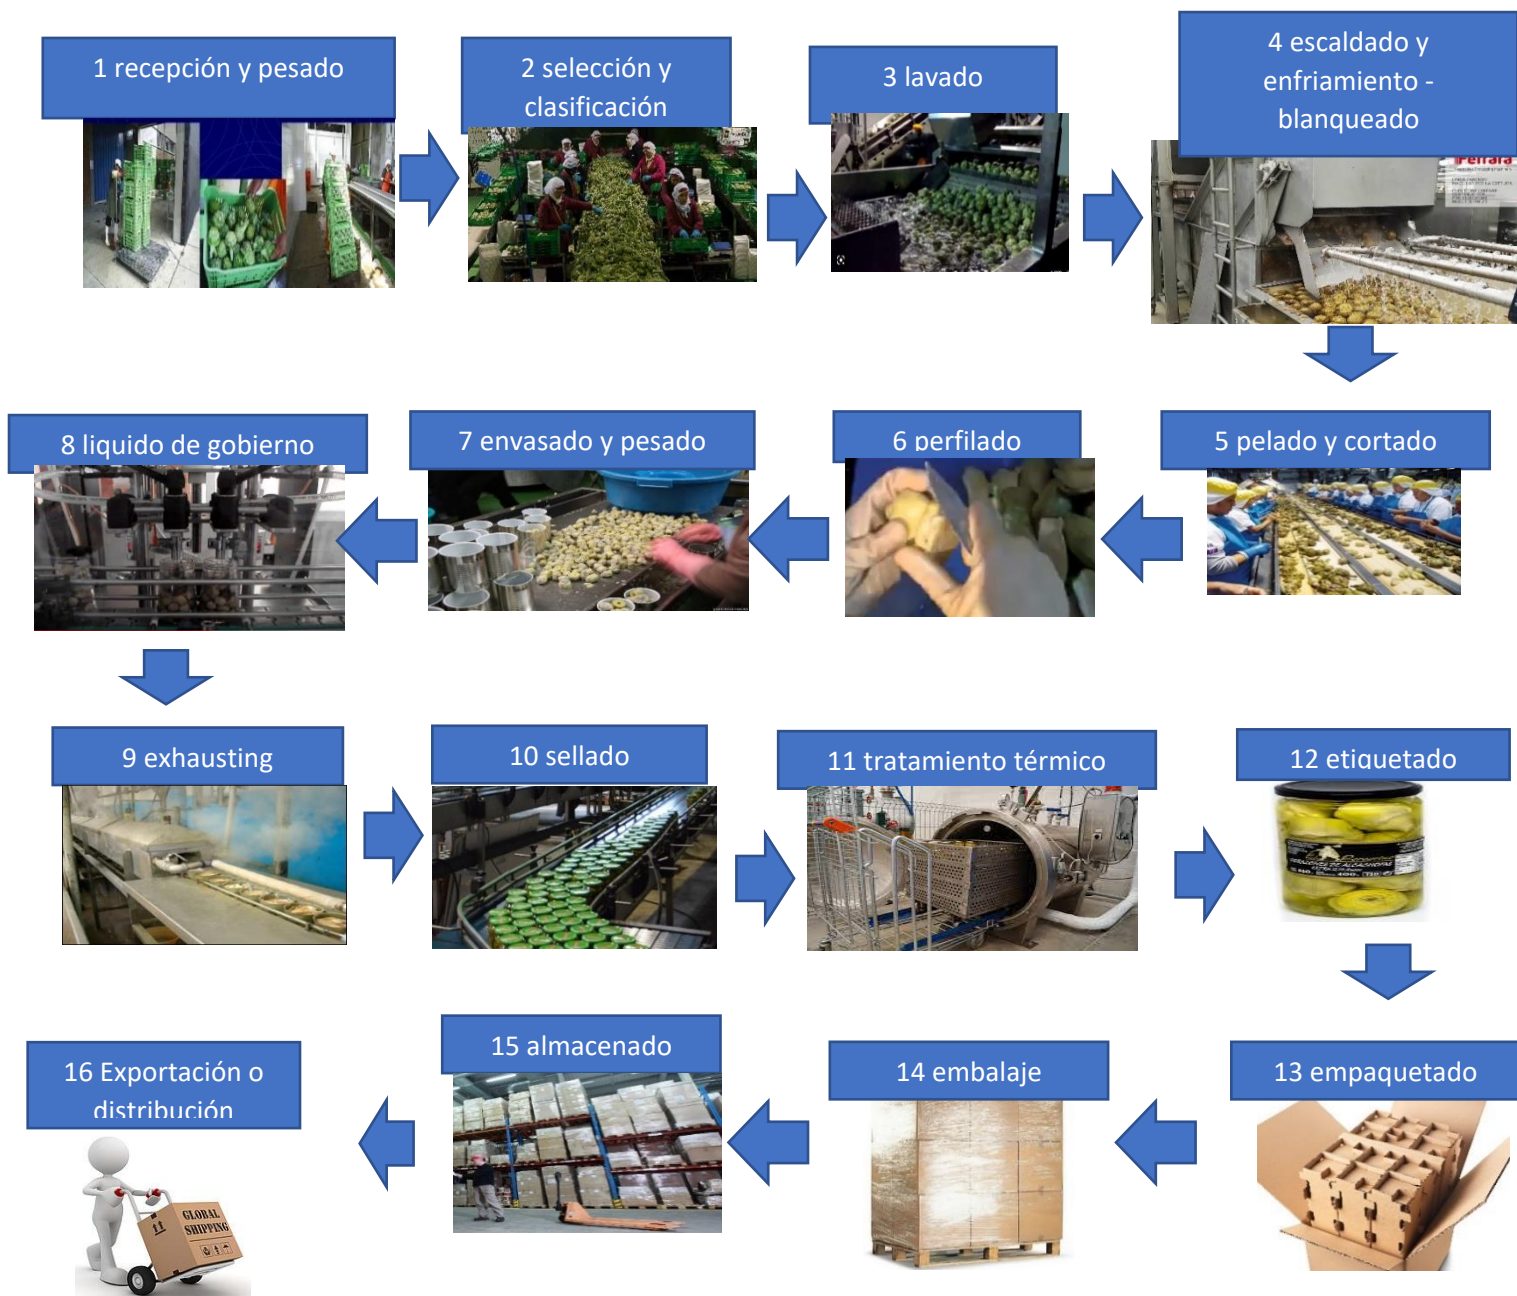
1 recepción y pesado

2 selección y clasificación

3 lavado

4 escaldado y enfriamiento - blanqueado

Ferrara

5 pelado y cortado

6 perfilado

7 envasado y pesado

8 liquido de gobierno

9 exhausting

10 sellado

11 tratamiento térmico

12 etiquetado

13 empaquetado

14 embalaje

15 almacenado

16 Exportación o distribución

GLOBAL SHIPPING